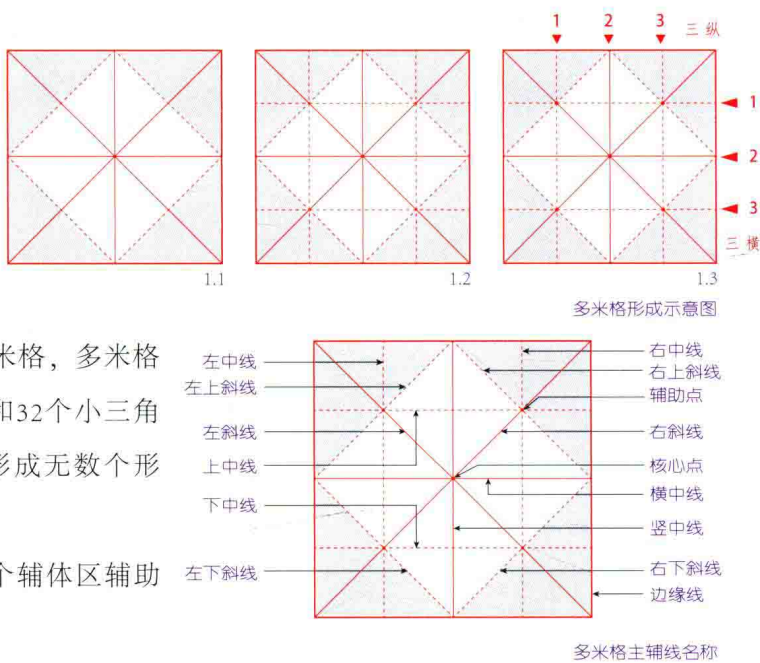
1 2 3 三纵

1
2
3
三横

1.1 1.2 1.3

多米格形成示意图

米格，多米格
和32个小三角
形成无数个形

个辅体区辅助

左中线
左上斜线
左斜线
上中线
下中线
左下斜线

右中线
右上斜线
辅助点
右斜线
核心点
横中线
竖中线
右下斜线
边缘线

多米格主辅线名称